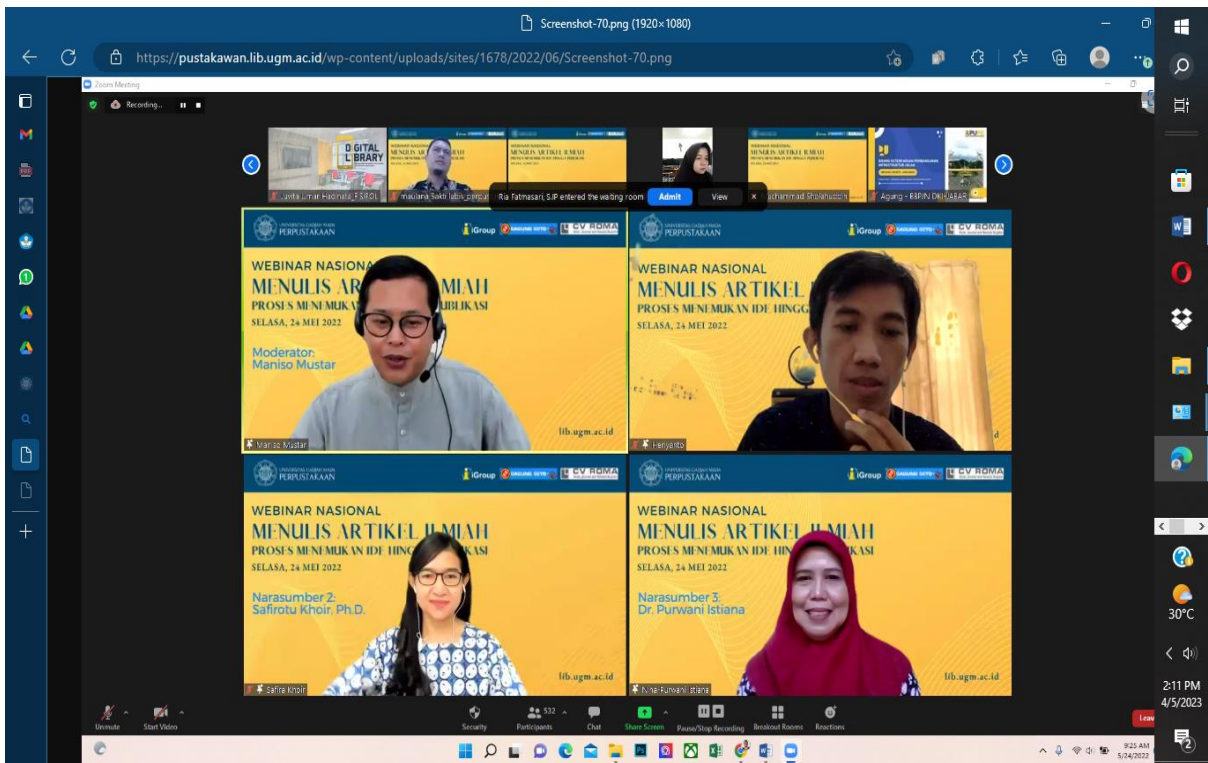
Screenshot-70.png (1920×1080)

https://pustakawan.lib.ugm.ac.id/wp-content/uploads/sites/1678/2022/06/Screenshot-70.png

Zoom Meeting

Recording...

DIGITAL LIBRARY

Juwita Lumari Rasjinata_FSBOL

maulana Sakti lalbu_perpust

Ria Fatmasari, S.IP entered the waiting room Admit View

Muhammad Sholahuddin

Agung - BBPJN DKI-JABAR

UNIVERSITAS GADJAH MADA PERPUSTAKAAN

iGroup

CV ROMA

WEBINAR NASIONAL
MENULIS AR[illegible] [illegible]MIAH
PROSES MENEMUKAN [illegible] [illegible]UBLIKASI
SELASA, 24 MEI 2022

Moderator:
Maniso Mustar

lib.ugm.ac.id

Maniso Mustar

WEBINAR NASIONAL
MENULIS ARTIKEL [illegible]
PROSES MENEMUKAN IDE HINGG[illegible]
SELASA, 24 MEI 2022

Heryanto

WEBINAR NASIONAL
MENULIS ARTIKEL ILMIAH
PROSES MENEMUKAN IDE HING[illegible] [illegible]KASI
SELASA, 24 MEI 2022

Narasumber 2:
Safirotu Khoir, Ph.D.

lib.ugm.ac.id

Safira Khoir

WEBINAR NASIONAL
MENULIS ARTIKEL ILMIAH
PROSES MENEMUKAN IDE HIN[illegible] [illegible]KASI
SELASA, 24 MEI 2022

Narasumber 3:
Dr. Purwani Istiana

lib.ugm.ac.id

Nina-Purwani Istiana

Unmute Start Video Security 532 Participants Chat Share Screen Pause/Stop Recording Breakout Rooms Reactions Leave

30°C

2:11 PM
4/5/2023

9:25 AM
5/24/2022